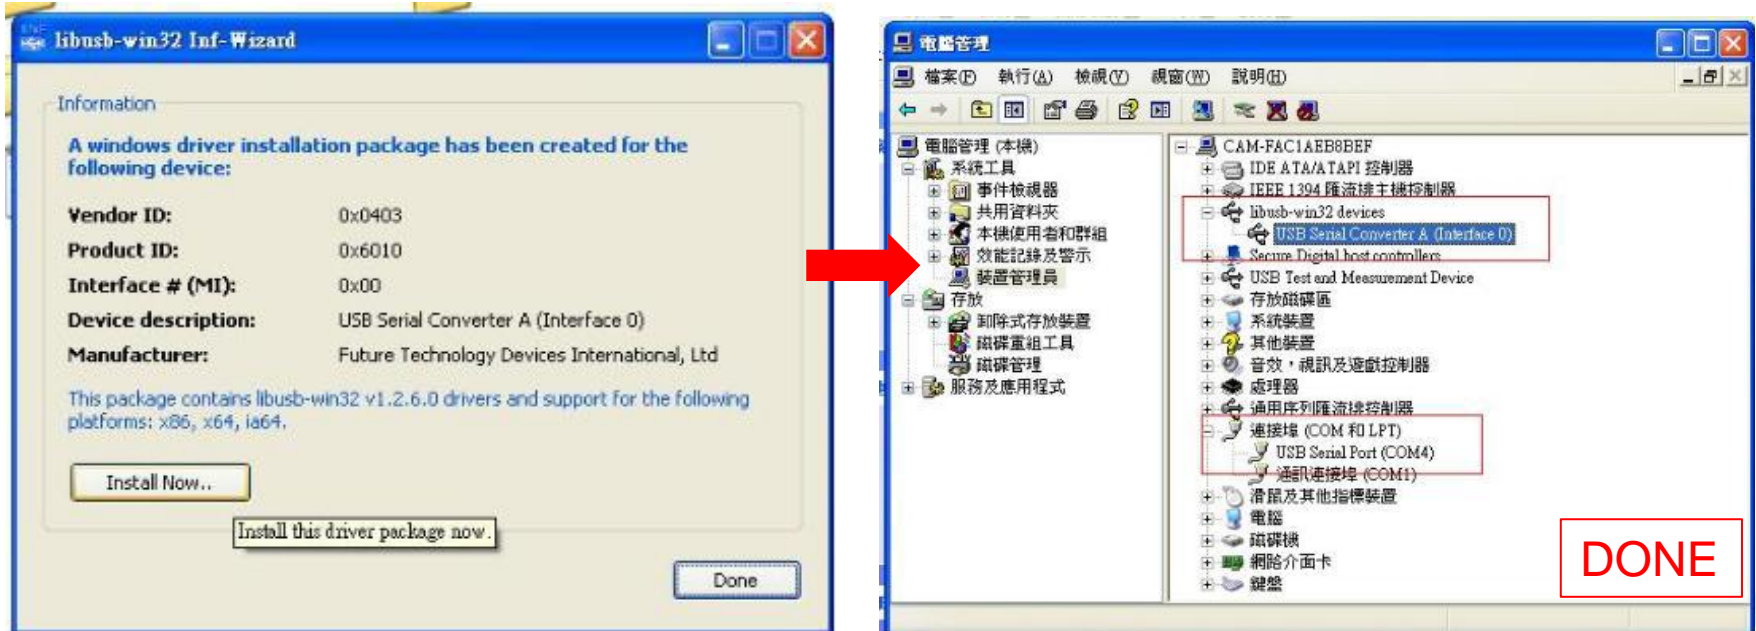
libusb-win32 Inf-Wizard

Information

A windows driver installation package has been created for the following device:

| | |
|---|---|
| Vendor ID: | 0x0403 |
| Product ID: | 0x6010 |
| Interface # (MI): | 0x00 |
| Device description: | USB Serial Converter A (Interface 0) |
| Manufacturer: | Future Technology Devices International, Ltd |

This package contains libusb-win32 v1.2.6.0 drivers and support for the following platforms: x86, x64, ia64.

Install Now..

Install this driver package now.

Done

電腦管理

檔案(F) 執行(A) 檢視(V) 視窗(W) 說明(H)

電腦管理 (本機)
系統工具
事件檢視器
共用資料夾
本機使用者和群組
效能記錄及警示
裝置管理員
存放
卸除式存放裝置
磁碟重組工具
磁碟管理
服務及應用程式

CAM-FAC1AEB8BEF
IDE ATA/ATAPI 控制器
IEEE 1394 匯流排主機控制器
libusb-win32 devices
USB Serial Converter A (Interface 0)
Secure Digital host controllers
USB Test and Measurement Device
存放磁碟區
系統裝置
其他裝置
音效，視訊及遊戲控制器
處理器
通用序列匯流排控制器
連接埠 (COM 和 LPT)
USB Serial Port (COM4)
通訊連接埠 (COM1)
滑鼠及其他指標裝置
電腦
磁碟機
網路介面卡
鍵盤

DONE